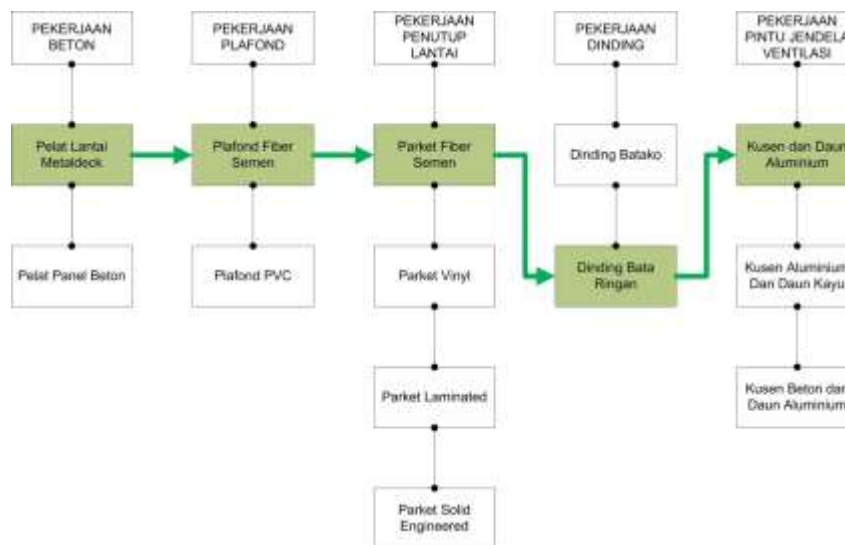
PEKERJAAN BETON

Pelat Lantai Metaldeck

Pelat Panel Beton

PEKERJAAN PLAFOND

Plafond Fiber Semen

Plafond PVC

PEKERJAAN PENUTUP LANTAI

Parket Fiber Semen

Parket Vinyl

Parket Laminated

Parket Solid Engineered

PEKERJAAN DINDING

Dinding Batako

Dinding Bata Ringan

PEKERJAAN PINTU JENDELA VENTILASI

Kusen dan Daun Aluminium

Kusen Aluminium Dan Daun Kayu

Kusen Beton dan Daun Aluminium